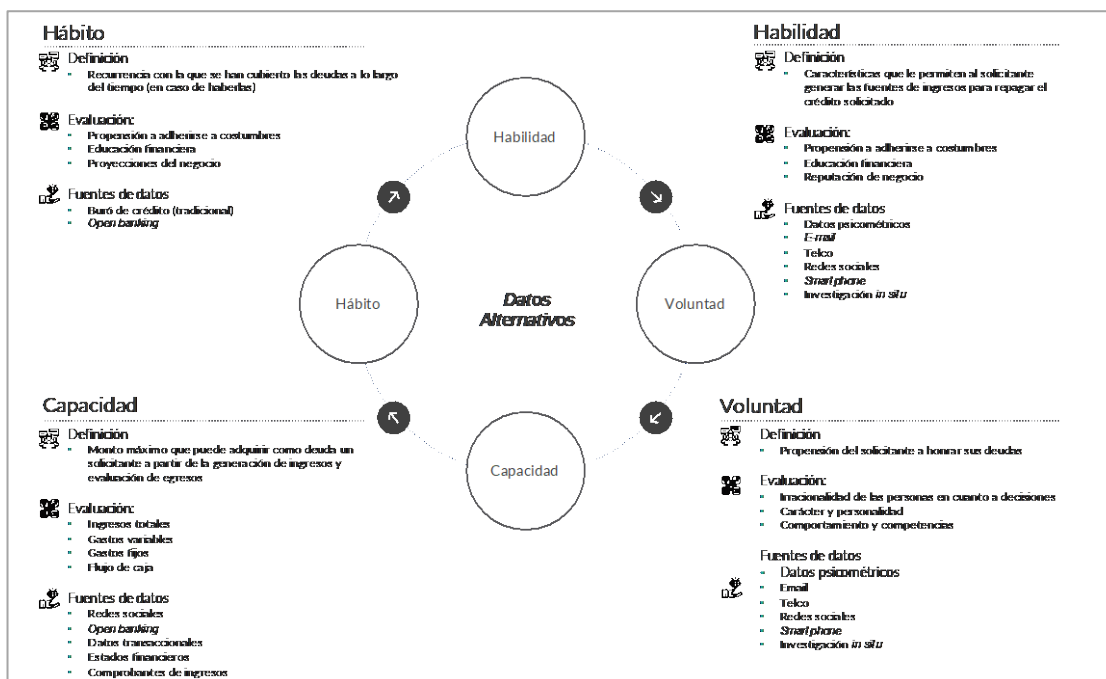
Hábito

Definición
- Recurrencia con la que se han cubierto las deudas a lo largo del tiempo (en caso de haberlas)

Evaluación:
- Propensión a adherirse a costumbres
- Educación financiera
- Proyecciones del negocio

Fuentes de datos
- Buró de crédito (tradicional)
- Open banking

Habilidad

Definición
- Características que le permiten al solicitante generar las fuentes de ingresos para repagar el crédito solicitado

Evaluación:
- Propensión a adherirse a costumbres
- Educación financiera
- Reputación de negocio

Fuentes de datos
- Datos psicométricos
- E-mail
- Telco
- Redes sociales
- Smartphone
- Investigación in situ

Habilidad

Hábito

Datos Alternativos

Voluntad

Capacidad

Capacidad

Definición
- Monto máximo que puede adquirir como deuda un solicitante a partir de la generación de ingresos y evaluación de egresos

Evaluación:
- Ingresos totales
- Gastos variables
- Gastos fijos
- Flujo de caja

Fuentes de datos
- Redes sociales
- Open banking
- Datos transaccionales
- Estados financieros
- Comprobantes de ingresos

Voluntad

Definición
- Propensión del solicitante a honrar sus deudas

Evaluación:
- Irracionalidad de las personas en cuanto a decisiones
- Carácter y personalidad
- Comportamiento y competencias

Fuentes de datos
Datos psicométricos
- Email
- Telco
- Redes sociales
- Smartphone
- Investigación in situ